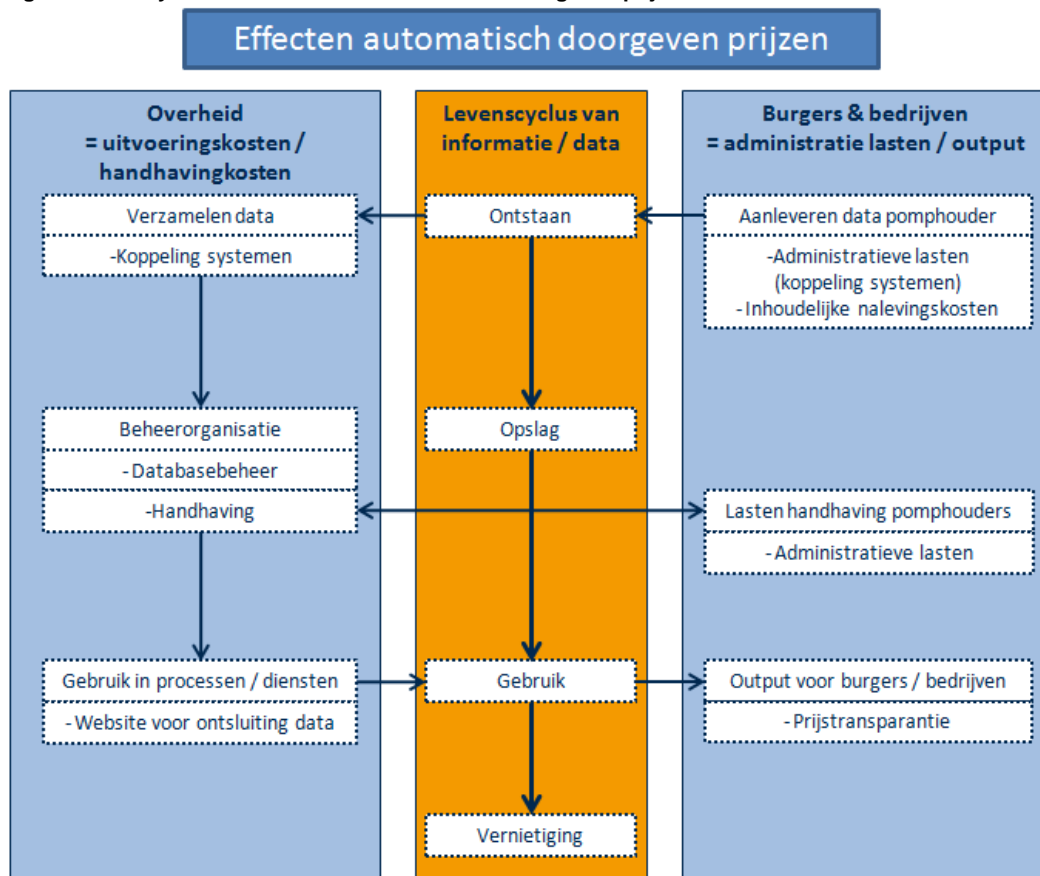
Effecten automatisch doorgeven prijzen

Overheid
= uitvoeringskosten / handhavingkosten

Verzamelen data
-Koppeling systemen

Beheerorganisatie
- Databasebeheer
-Handhaving

Gebruik in processen / diensten
- Website voor ontsluiting data

Levenscyclus van informatie / data

Ontstaan

Opslag

Gebruik

Vernietiging

Burgers & bedrijven
= administratie lasten / output

Aanleveren data pomphouder
-Administratieve lasten (koppeling systemen)
- Inhoudelijke nalevingskosten

Lasten handhaving pomphouders
- Administratieve lasten

Output voor burgers / bedrijven
- Prijstransparantie